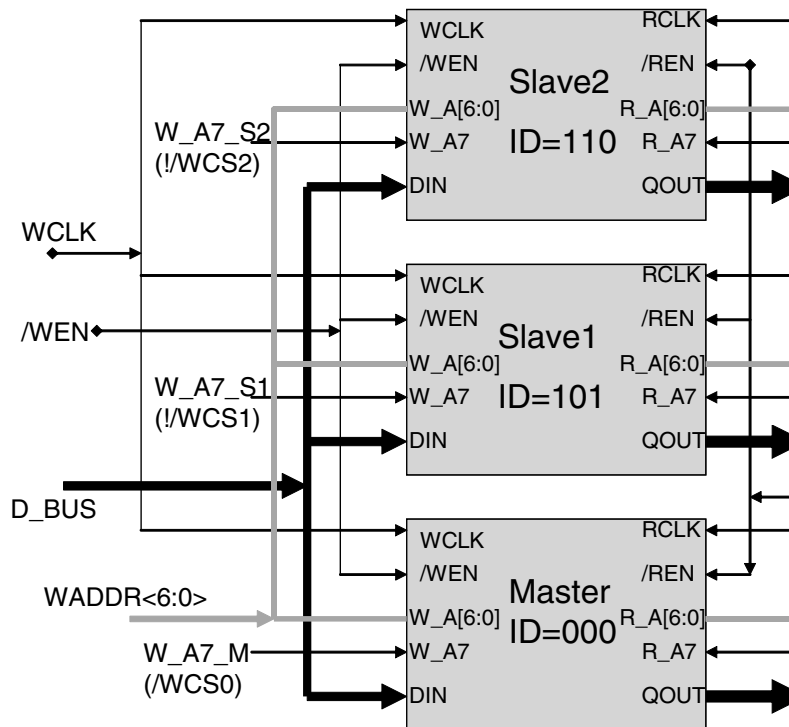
WCLK
/WEN
Slave2
W_A[6:0]
W_A7
ID=110
DIN
RCLK
/REN
R_A[6:0]
R_A7
QOUT
W_A7_S2
(!/WCS2)

WCLK
/WEN
WCLK
/WEN
Slave1
W_A[6:0]
W_A7
ID=101
DIN
RCLK
/REN
R_A[6:0]
R_A7
QOUT
W_A7_S1
(!/WCS1)

D_BUS

WCLK
/WEN
Master
W_A[6:0]
W_A7
ID=000
DIN
RCLK
/REN
R_A[6:0]
R_A7
QOUT
WADDR<6:0>
W_A7_M
(/WCS0)